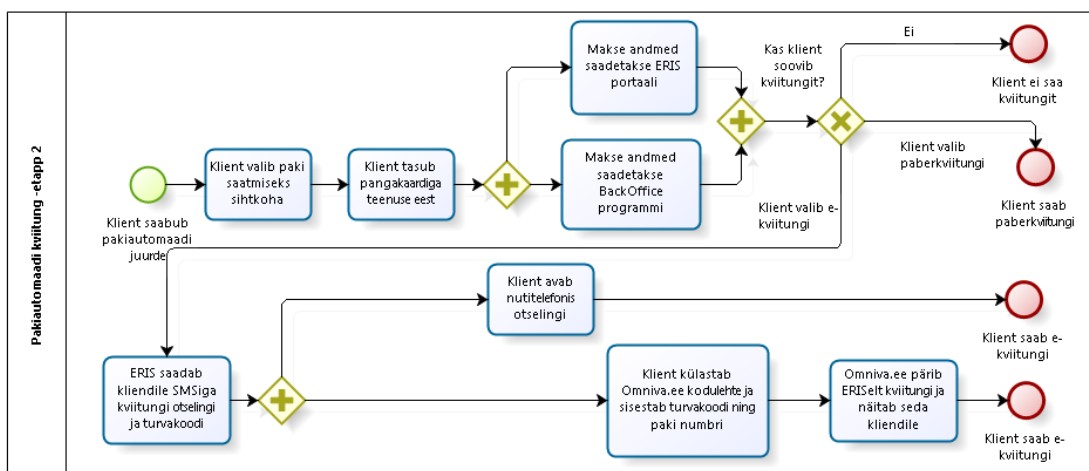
Pakiautomaadi kviitung -etapp 2

Klient saabub pakiautomaadi juurde

Klient valib paki saatmiseks sihtkoha

Klient tasub pangakaardiga teenuse eest

Makse andmed saadetakse ERIS portaali

Makse andmed saadetakse BackOffice programmi

Kas klient soovib kviitungit?

Ei

Klient ei saa kviitungit

Klient valib paberkviitungi

Klient saab paberkviitungi

Klient valib e-kviitungi

ERIS saadab kliendile SMSiga kviitungi otselingi ja turvakoodi

Klient avab nutitelefonis otselingi

Klient saab e-kviitungi

Klient külastab Omniva.ee kodulehte ja sisestab turvakoodi ning paki numbri

Omniva.ee pärib ERISelt kviitungi ja näitab seda kliendile

Klient saab e-kviitungi